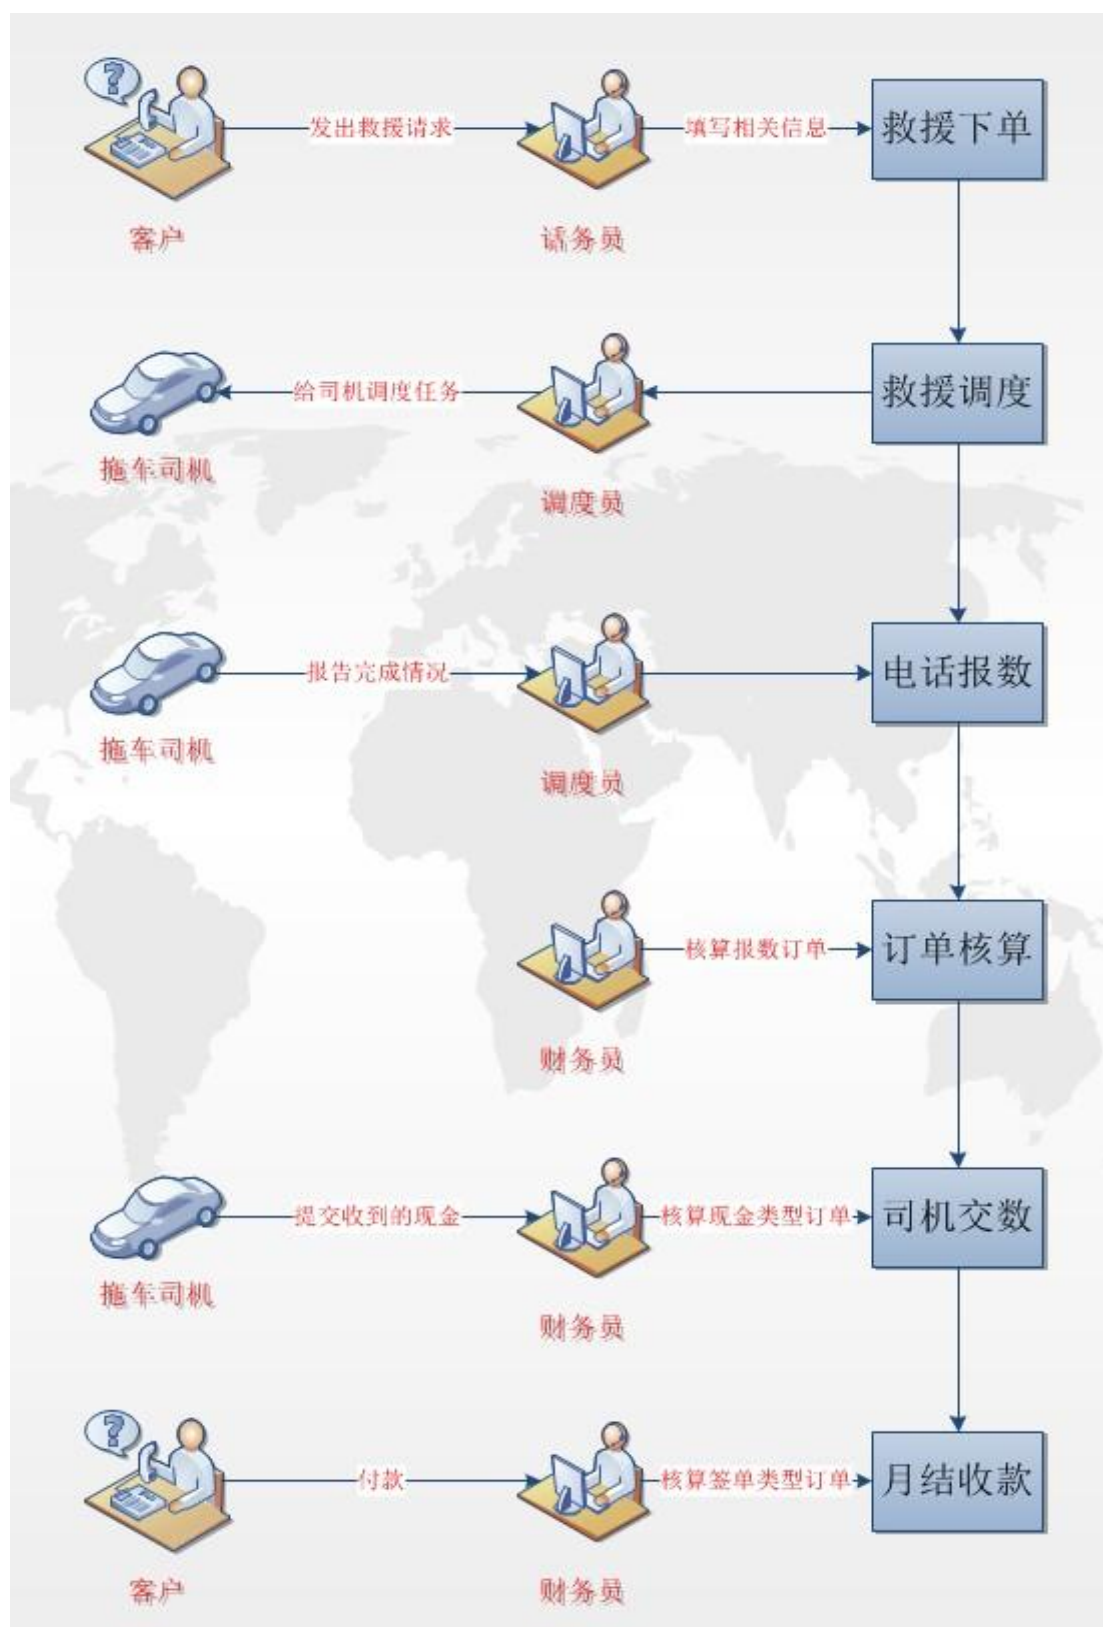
发出救援请求
填写相关信息
救援下单
客户
话务员

给司机调度任务
救援调度
拖车司机
调度员

报告完成情况
电话报数
拖车司机
调度员

核算报数订单
订单核算
财务员

提交收到的现金
核算现金类型订单
司机交数
拖车司机
财务员

付款
核算签单类型订单
月结收款
客户
财务员